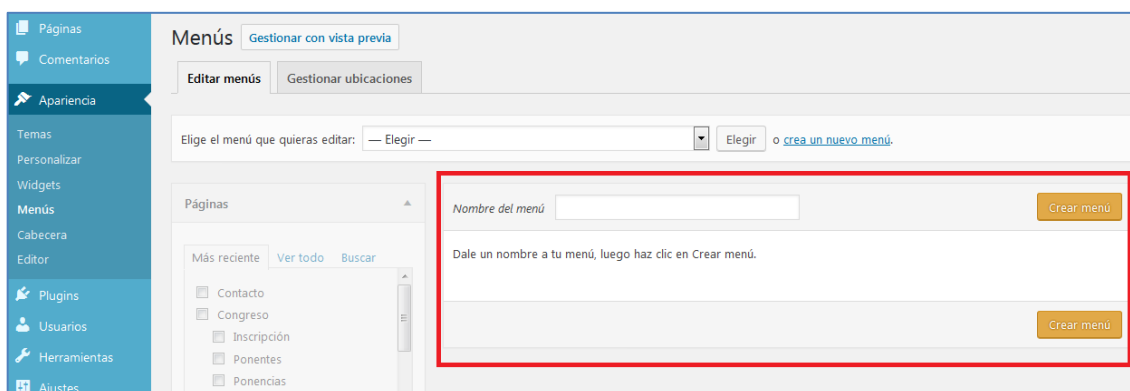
Páginas
Comentarios
Apariencia
Temas
Personalizar
Widgets
Menús
Cabecera
Editor
Plugins
Usuarios
Herramientas
Ajustes

Menús Gestionar con vista previa

Editar menús | Gestionar ubicaciones

Elige el menú que quieras editar: — Elegir — Elegir o crea un nuevo menú.

Páginas

Más reciente | Ver todo | Buscar

Contacto
Congreso
Inscripción
Ponentes
Ponencias

Nombre del menú
Crear menú

Dale un nombre a tu menú, luego haz clic en Crear menú.

Crear menú